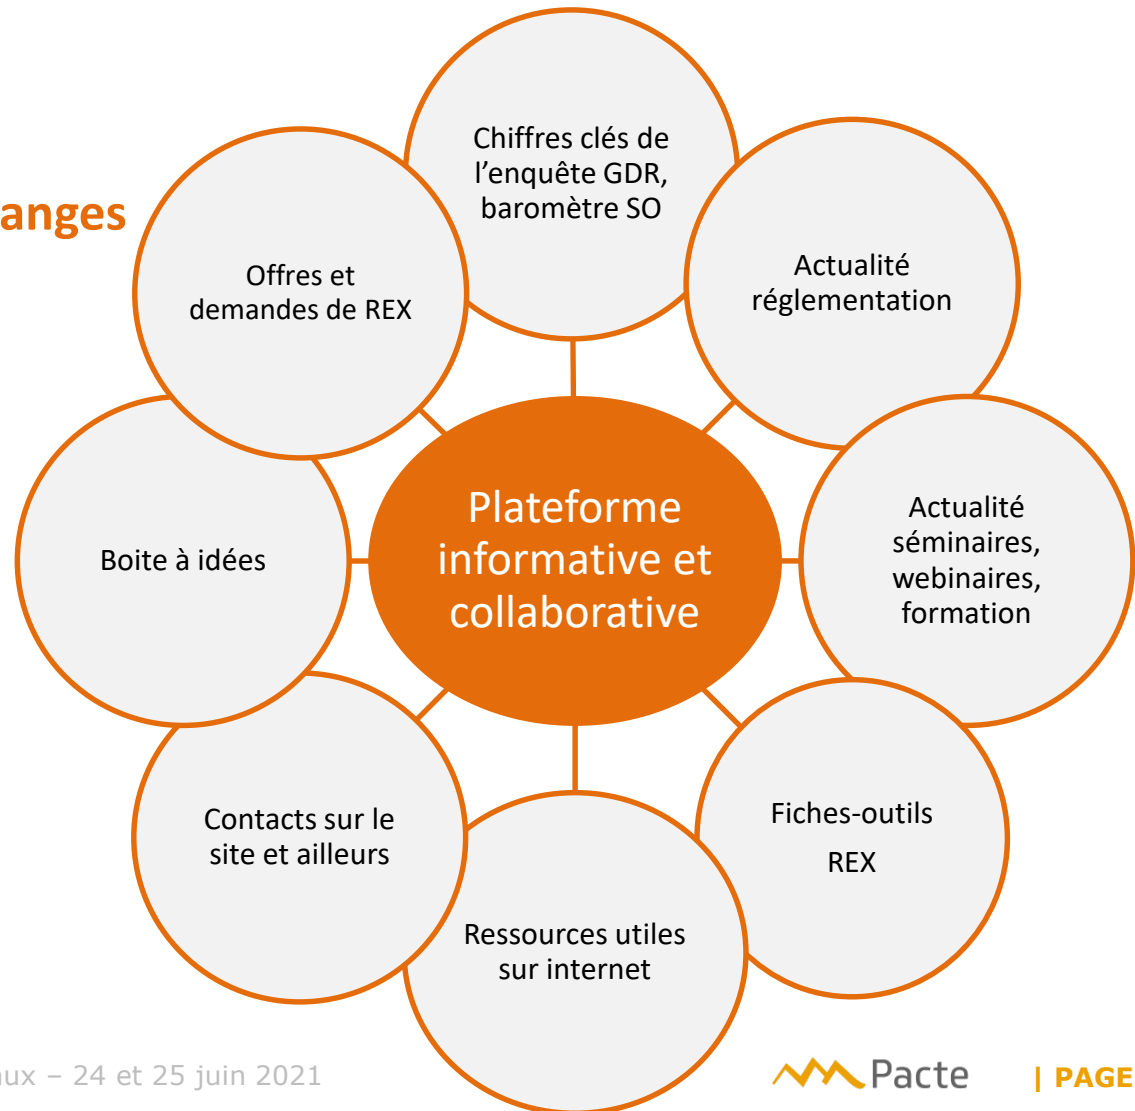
anges

Chiffres clés de l'enquête GDR, baromètre SO

Offres et demandes de REX

Actualité réglementation

Plateforme informative et collaborative

Boite à idées

Actualité séminaires, webinaires, formation

Contacts sur le site et ailleurs

Fiches-outils

REX

Ressources utiles sur internet

ux – 24 et 25 juin 2021

Pacte

| PAGE